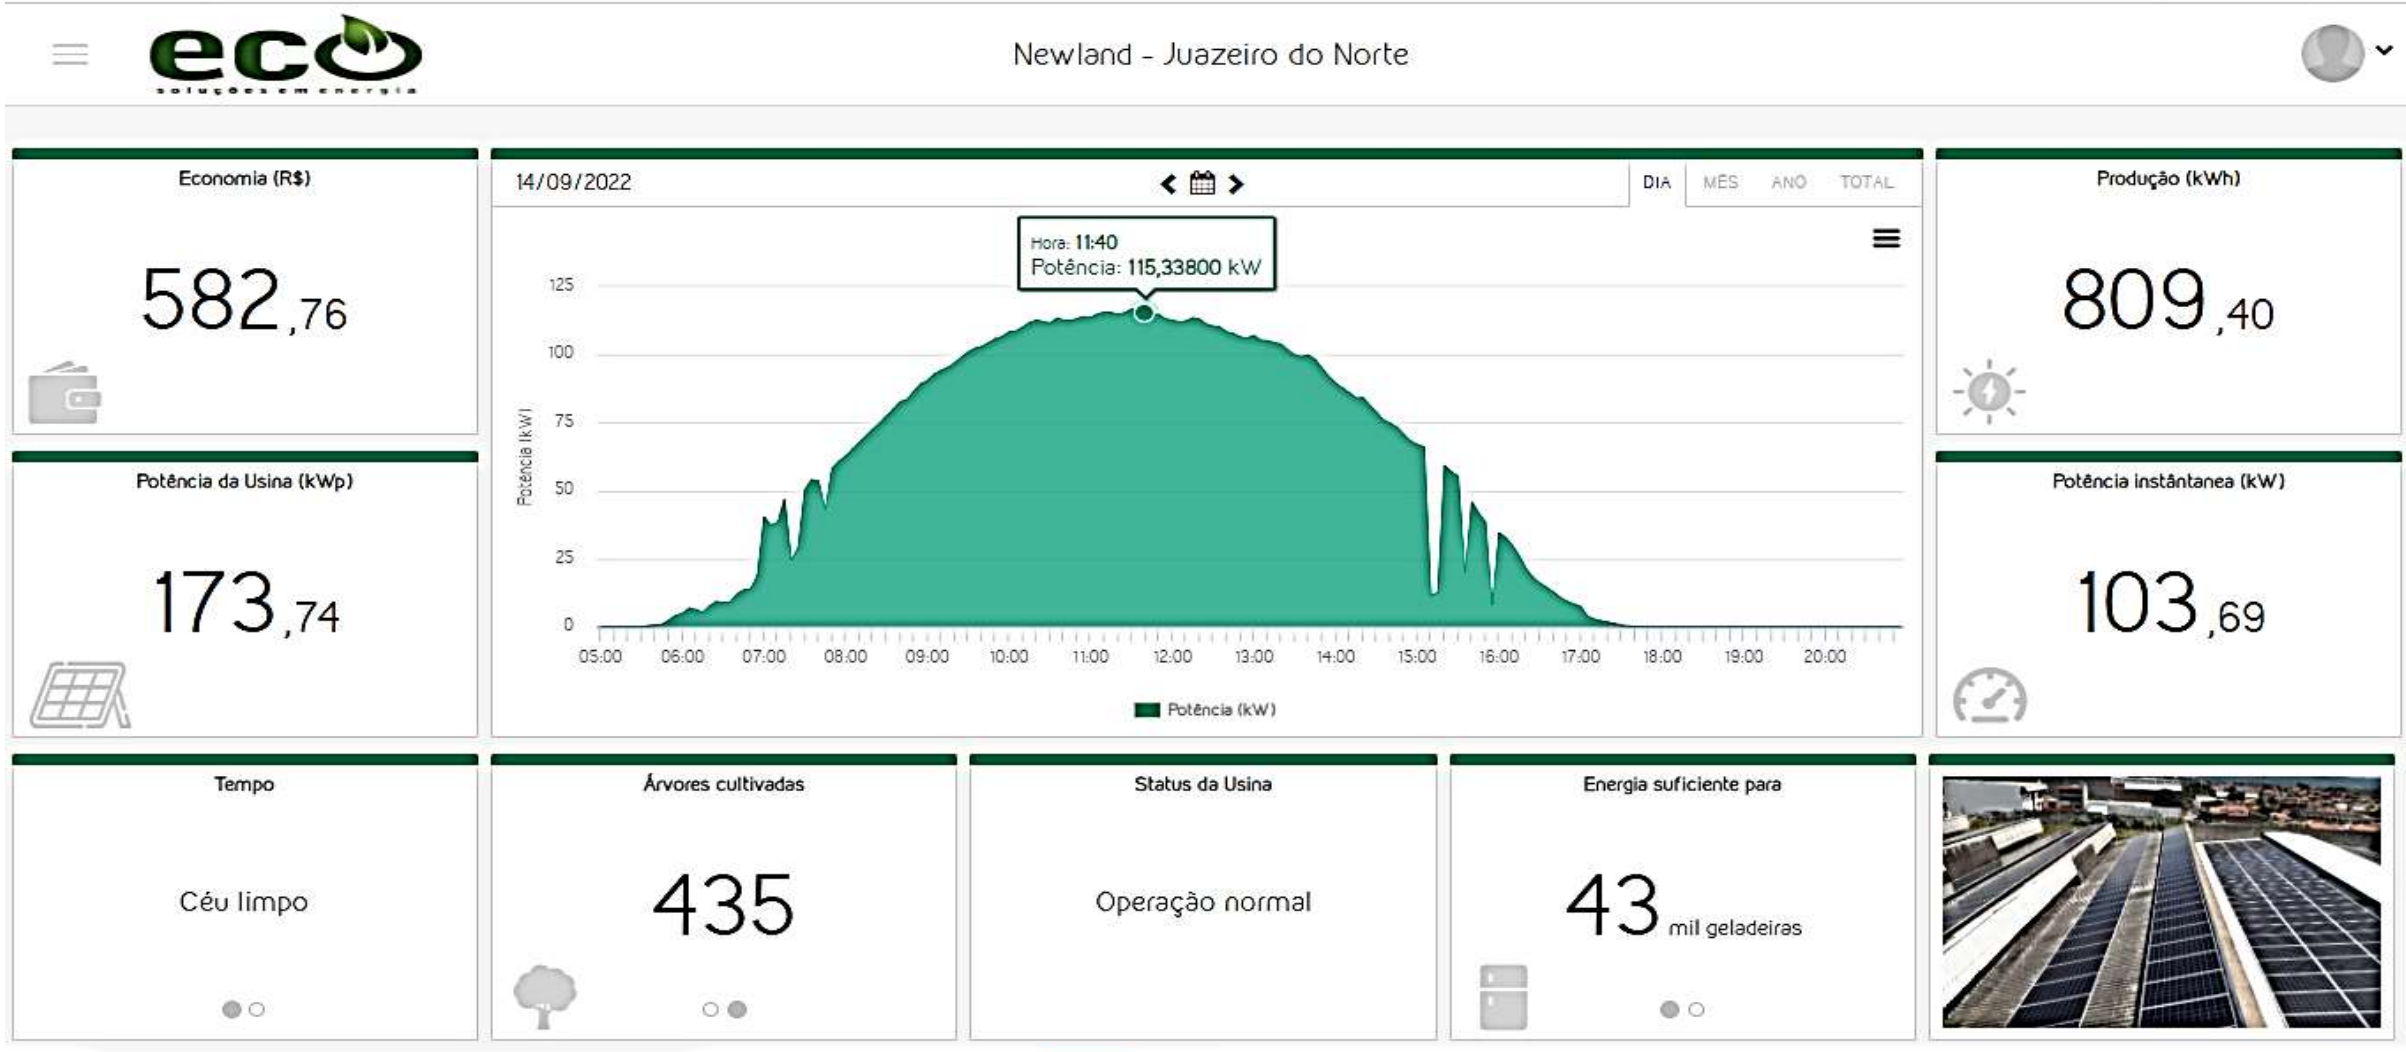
eco
soluções em energia

Newland - Juazeiro do Norte

Economia (R$)

582,76

14/09/2022

DIA MÊS ANO TOTAL

Hora: 11:40
Potência: 115,33800 kW

125
100
75
50
25
0

Potência (kW)

05:00 06:00 07:00 08:00 09:00 10:00 11:00 12:00 13:00 14:00 15:00 16:00 17:00 18:00 19:00 20:00

Potência (kW)

Produção (kWh)

809,40

Potência da Usina (kWp)

173,74

Potência instântanea (kW)

103,69

Tempo

Céu limpo

Árvores cultivadas

435

Status da Usina

Operação normal

Energia suficiente para

43 mil geladeiras